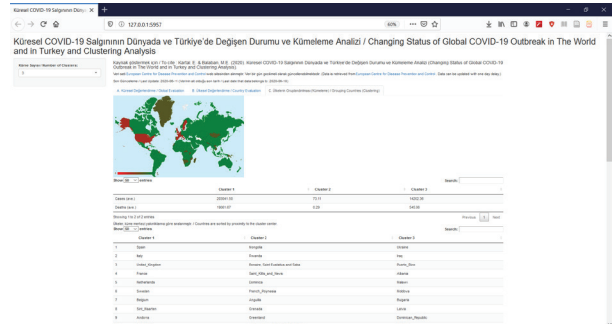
Küresel COVID-19 Salgınının Dünya ×

127.0.0.1:5957

60%

Küresel COVID-19 Salgınının Dünyada ve Türkiye'de Değişen Durumu ve Kümeleme Analizi / Changing Status of Global COVID-19 Outbreak in The World and in Turkey and Clustering Analysis

Küme Sayısı (Number of Clusters)

3

Kaynak gösterme için / To cite: Kartal, E. & Balaban, M.E. (2020). Küresel COVID-19 Salgınının Dünyada ve Türkiye'de Değişen Durumu ve Kümeleme Analizi (Changing Status of Global COVID-19 Outbreak in The World and in Turkey and Clustering Analysis).

Veri seti European Centre for Disease Prevention and Control web sitesinden alınmıştır. Veri bir gün gecikmeli olarak güncellenmektedir. (Data is retrieved from European Centre for Disease Prevention and Control. Data can be updated with one day delay.)

Son Güncelleme / Last Update: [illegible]

a. Küresel Değerlendirme / Global Evaluation | b. Ülkesel Değerlendirme / Country Evaluation | c. Ülkelerin Gruplandırılması (Kümeleme) / Grouping Countries (Clustering)

Show 10 entries

Search:

| | Cluster 1 | Cluster 2 | Cluster 3 |
|---|---|---|---|
| Cases (ave.) | 28564.00 | 75.11 | 16262.38 |
| Deaths (ave.) | 1880.97 | 5.29 | 545.86 |

Showing 1 to 2 of 2 entries

Previous 1 Next

Ülkeler (küme merkezi) yakınlıklarına göre sıralanmıştır / Countries are sorted by proximity to the cluster centre

Show 10 entries

Search:

| | Cluster 1 | Cluster 2 | Cluster 3 |
|---|---|---|---|
| 1 | Spain | Mongolia | Ukraine |
| 2 | Italy | Rwanda | Iraq |
| 3 | United_Kingdom | Bonaire, Saint Eustatius and Saba | Puerto_Rico |
| 4 | France | Saint_Kitts_and_Nevis | Albania |
| 5 | Netherlands | Dominica | Malawi |
| 6 | Sweden | French_Polynesia | Moldova |
| 7 | Belgium | Anguilla | Bulgaria |
| 8 | Sint_Maarten | Grenada | Latvia |
| 9 | Andorra | Greenland | Dominican_Republic |